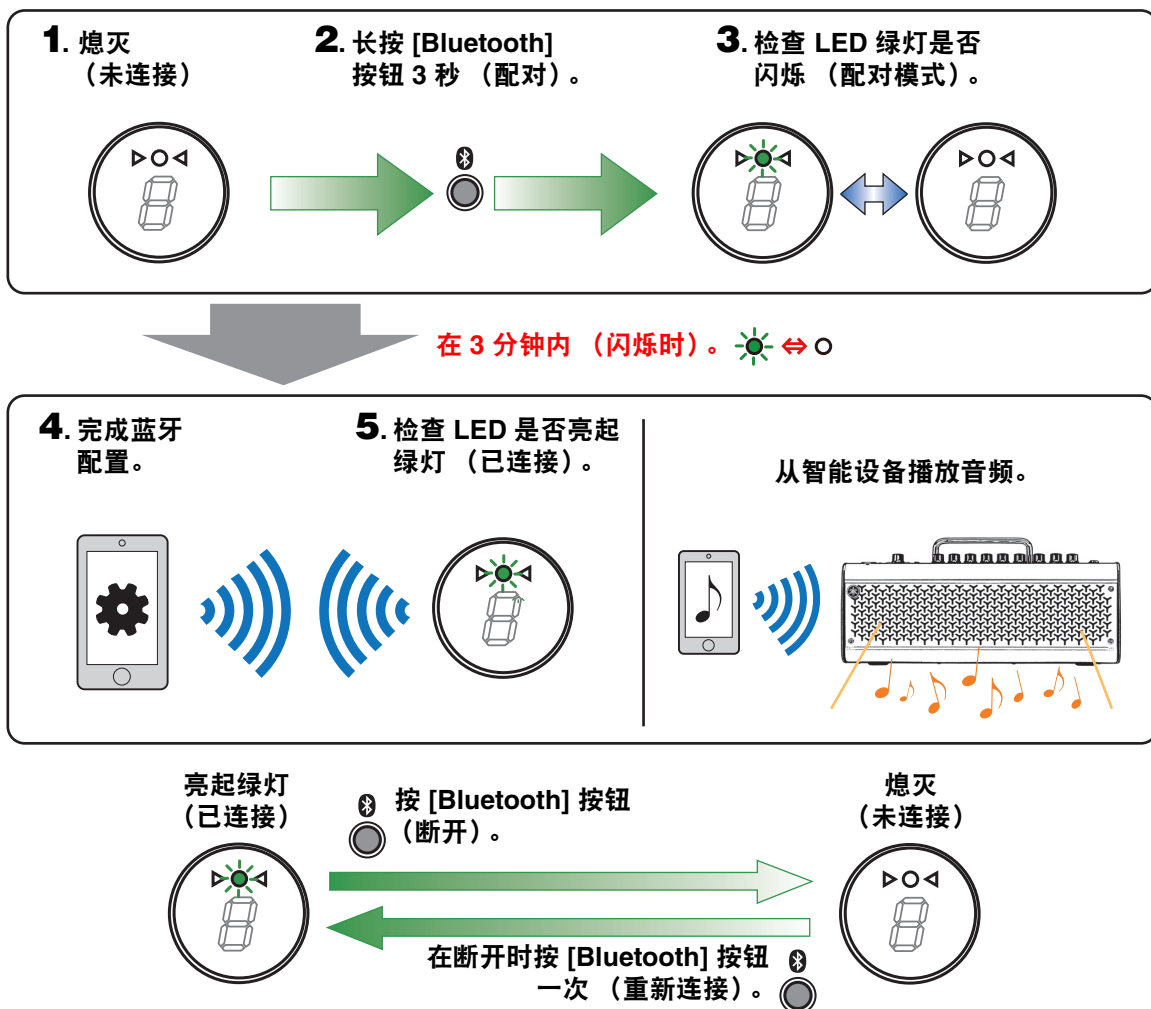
1. 熄灭
（未连接）

2. 长按 [Bluetooth] 按钮 3 秒 （配对）。

3. 检查 LED 绿灯是否闪烁 （配对模式）。

在 3 分钟内 （闪烁时）。 ⇔

4. 完成蓝牙配置。

5. 检查 LED 是否亮起绿灯 （已连接）。

从智能设备播放音频。

亮起绿灯
（已连接）

按 [Bluetooth] 按钮
（断开）。

熄灭
（未连接）

在断开时按 [Bluetooth] 按钮
一次 （重新连接）。